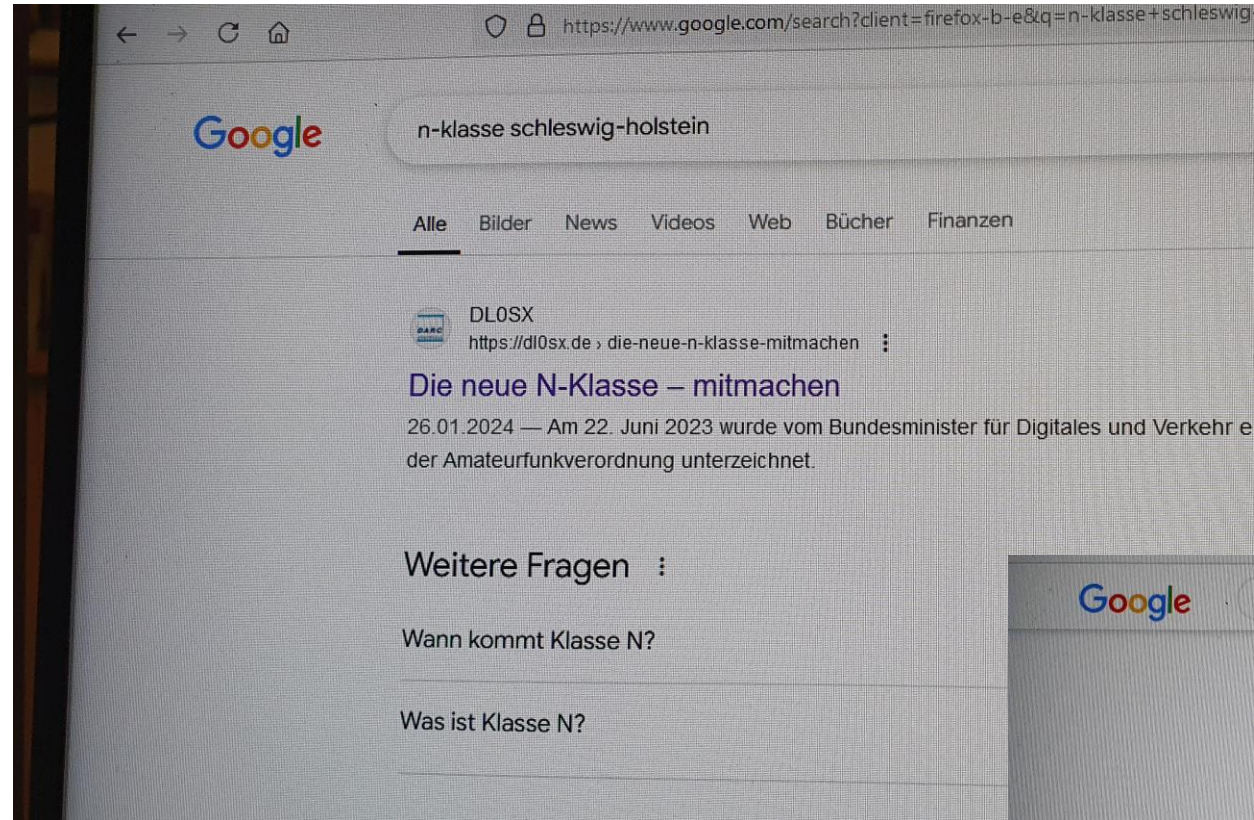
https://www.google.com/search?client=firefox-b-e&q=n-klasse+schleswig

Google

n-klasse schleswig-holstein

Alle Bilder News Videos Web Bücher Finanzen

DARC

DL0SX
https://dl0sx.de › die-neue-n-klasse-mitmachen

Die neue N-Klasse – mitmachen

26.01.2024 — Am 22. Juni 2023 wurde vom Bundesminister für Digitales und Verkehr e der Amateurfunkverordnung unterzeichnet.

Weitere Fragen

Wann kommt Klasse N?

Was ist Klasse N?

Google